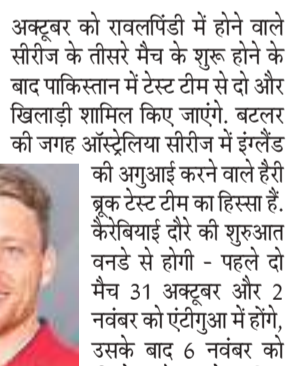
अक्टूबर को रावलपिंडी में होने वाले सीरीज के तीसरे मैच के शुरू होने के बाद पाकिस्तान में टेस्ट टीम से दो और खिलाड़ी शामिल किए जाएंगे. बटलर की जगह ऑस्ट्रेलिया सीरीज में इंग्लैंड की अगुआई करने वाले हैरी ब्रूक टेस्ट टीम का हिस्सा हैं. कैरेबियाई दौरे की शुरुआत वनडे से होगी - पहले दो मैच 31 अक्टूबर और 2 नवंबर को एंटीगुआ में होंगे, उसके बाद 6 नवंबर को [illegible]